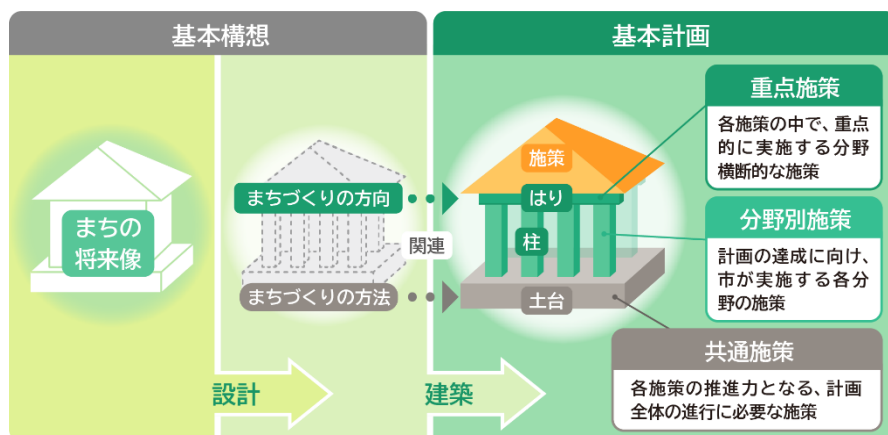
基本構想

基本計画

まちの将来像

まちづくりの方向

関連

まちづくりの方法

施策

はり

柱

土台

重点施策

各施策の中で、重点的に実施する分野横断的な施策

分野別施策

計画の達成に向け、市が実施する各分野の施策

共通施策

各施策の推進力となる、計画全体の進行に必要な施策

設計

建築